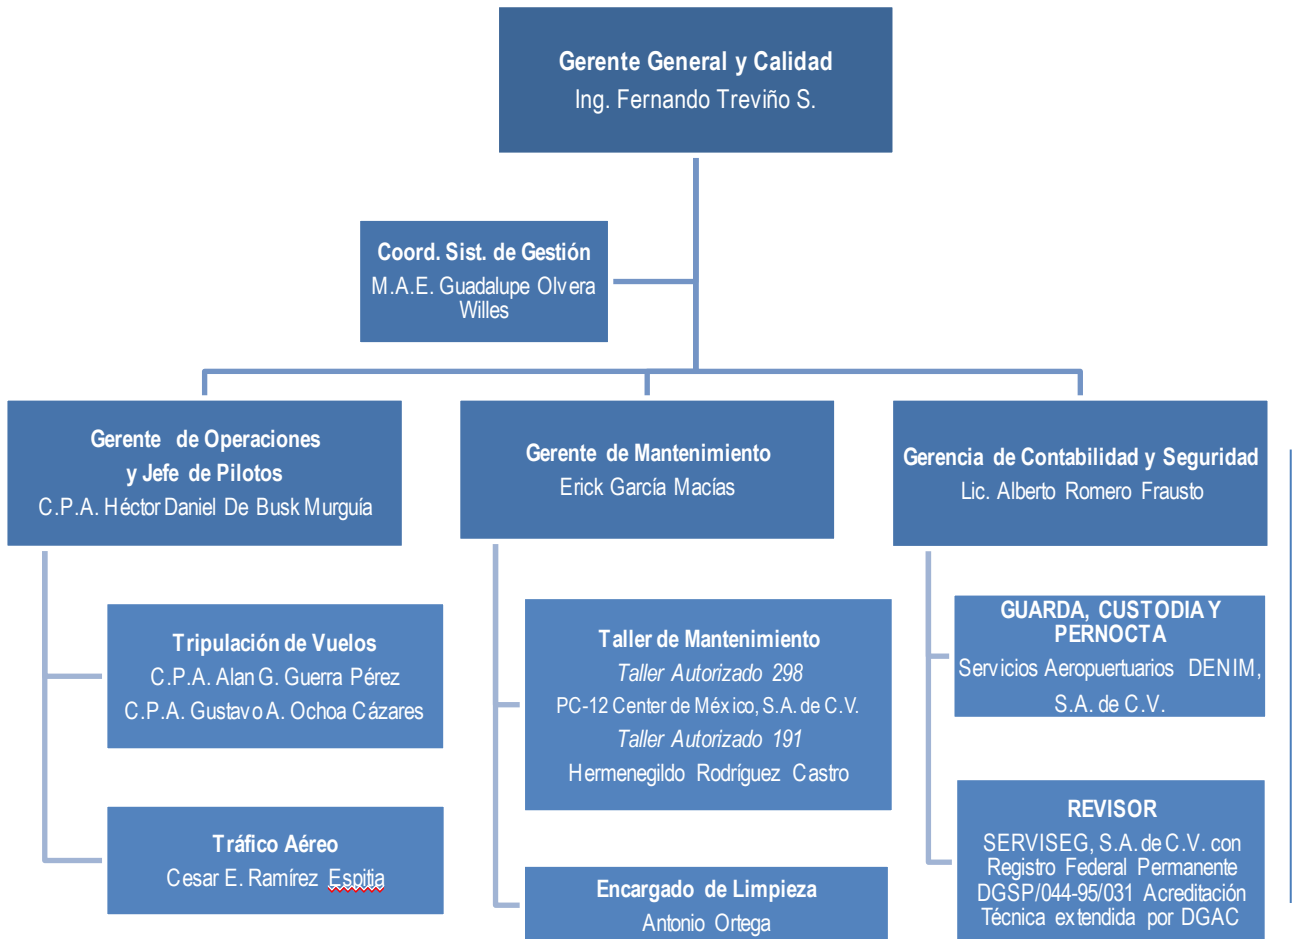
Gerente General y Calidad
Ing. Fernando Treviño S.

Coord. Sist. de Gestión
M.A.E. Guadalupe Olvera Willes

Gerente de Operaciones y Jefe de Pilotos
C.P.A. Héctor Daniel De Busk Murguía

Gerente de Mantenimiento
Erick García Macías

Gerencia de Contabilidad y Seguridad
Lic. Alberto Romero Frausto

Tripulación de Vuelos
C.P.A. Alan G. Guerra Pérez
C.P.A. Gustavo A. Ochoa Cázares

Tráfico Aéreo
Cesar E. Ramírez Espitia

Taller de Mantenimiento
Taller Autorizado 298
PC-12 Center de México, S.A. de C.V.
Taller Autorizado 191
Hermenegildo Rodríguez Castro

Encargado de Limpieza
Antonio Ortega

GUARDA, CUSTODIA Y PERNOCTA
Servicios Aeropuertuarios DENIM, S.A. de C.V.

REVISOR
SERVISEG, S.A. de C.V. con Registro Federal Permanente DGSP/044-95/031 Acreditación Técnica extendida por DGAC